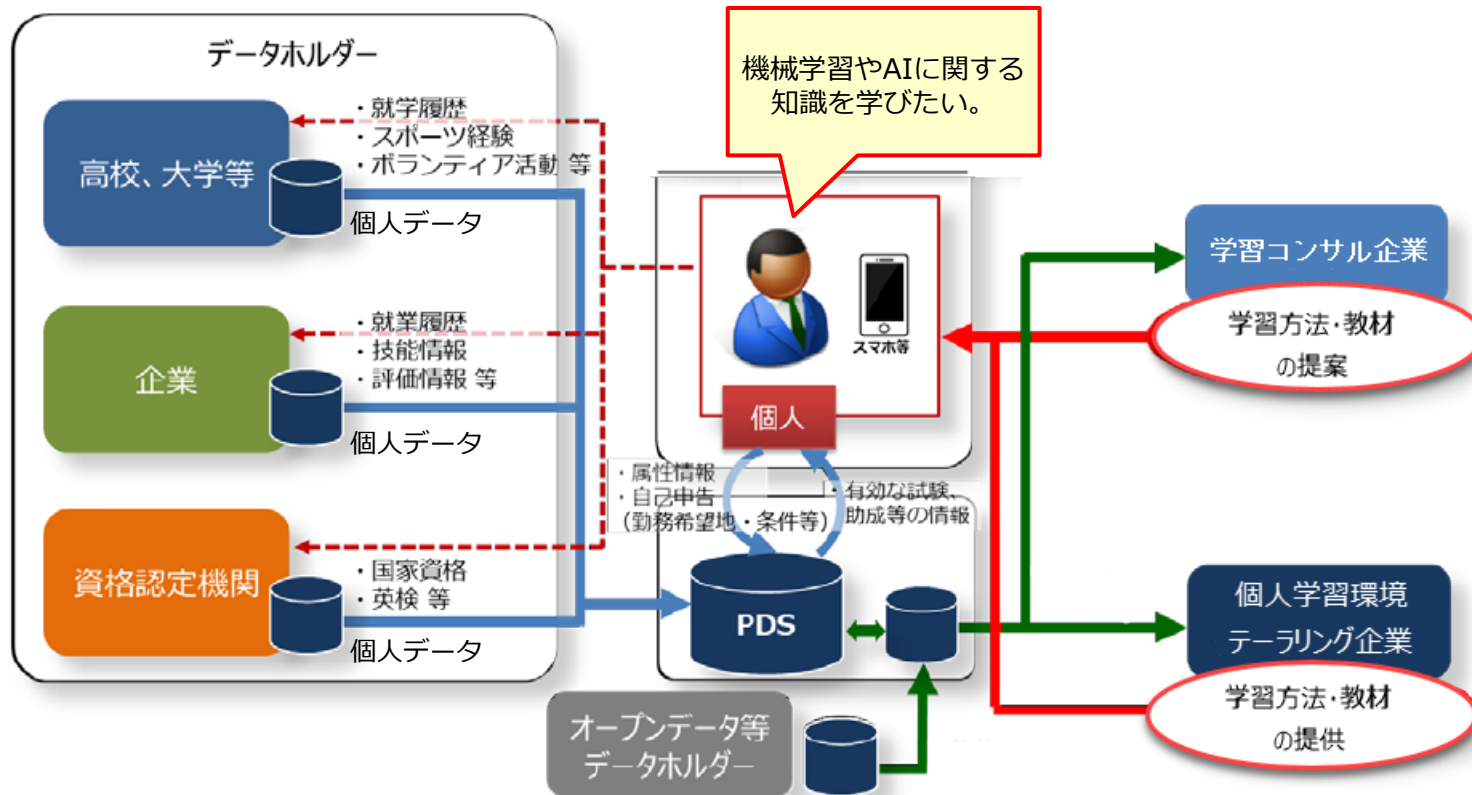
データホルダー

・就学履歴
・スポーツ経験
・ボランティア活動 等

高校、大学等

個人データ

・就業履歴
・技能情報
・評価情報 等

企業

個人データ

資格認定機関

・国家資格
・英検 等

個人データ

機械学習やAIに関する知識を学びたい。

スマホ等

個人

・属性情報
・自己申告
（勤務希望地・条件等）

・有効な試験、助成等の情報

PDS

オープンデータ等
データホルダー

学習コンサル企業

学習方法・教材
の提案

個人学習環境
テーラリング企業

学習方法・教材
の提供